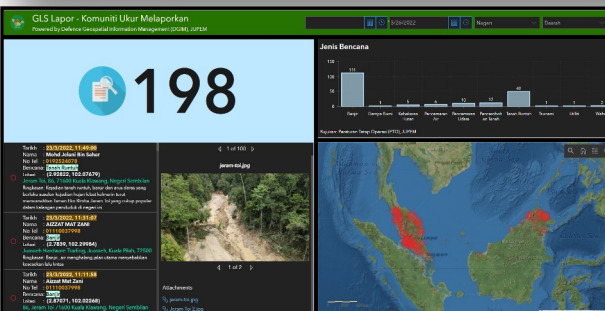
GLS Lapor - Komuniti Ukur Melaporkan
Powered by Defence Geospatial Information Management (DGIM), JUPEM

5/26/2022 Negeri Daerah

198

Jenis Bencana

| Banjir | Gempa Bumi | Kebakaran Hutan | Pencemaran Air | Pencemaran Udara | Pergerakan Tanah | Tanah Runtuh | Tsunami | Utiliti | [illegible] |
|---|---|---|---|---|---|---|---|---|---|
| 111 | 1 | 5 | 6 | 10 | 17 | 46 | 1 | 1 | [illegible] |

Rujukan: Prosedur Tetap Operasi (PTO), JUPEM

Tarikh : 23/5/2022, 11:40:00
Nama : Mohd Jelani Bin Sahar
No Tel : 0199524078
Bencana : Tanah Runtuh
Lokasi : (2.9822, 102.07679)
Jeram toi, 71600 Kuala Klawang, Negeri Sembilan
Ringkasan: Kejadian tanah runtuh, banjir dan arus deras yang berlaku susulan kejadian hujan lebat bermula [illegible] memusnahkan Taman Hutan Rekreasi Jeram Toi yang cukup popular dalam kalangan penduduk di negeri ini.

Tarikh : 23/5/2022, 11:31:07
Nama : AIZZAT MAT ZAINI
No Tel : 0111807998
Bencana : Banjir
Lokasi : (2.7839, 102.29984)
Jusco Hardware Trading, Ayer Kuning, Kuala Pilah, 77500
Ringkasan: Banjir, air menghalang jalan utama menyebabkan kesesakan lalu lintas

Tarikh : 23/5/2022, 11:11:58
Nama : AIZZAT Mat Zaini
No Tel : 0111807998
Bencana : Banjir
Lokasi : (2.8721, 102.02568)
ts, Jeram toi 71600 Kuala Klawang, Negeri Sembilan

1 of 100
jeram-toi.jpg
1 of 2
Attachments
jeram-toi.jpg
Jeram Toi 2.jpg